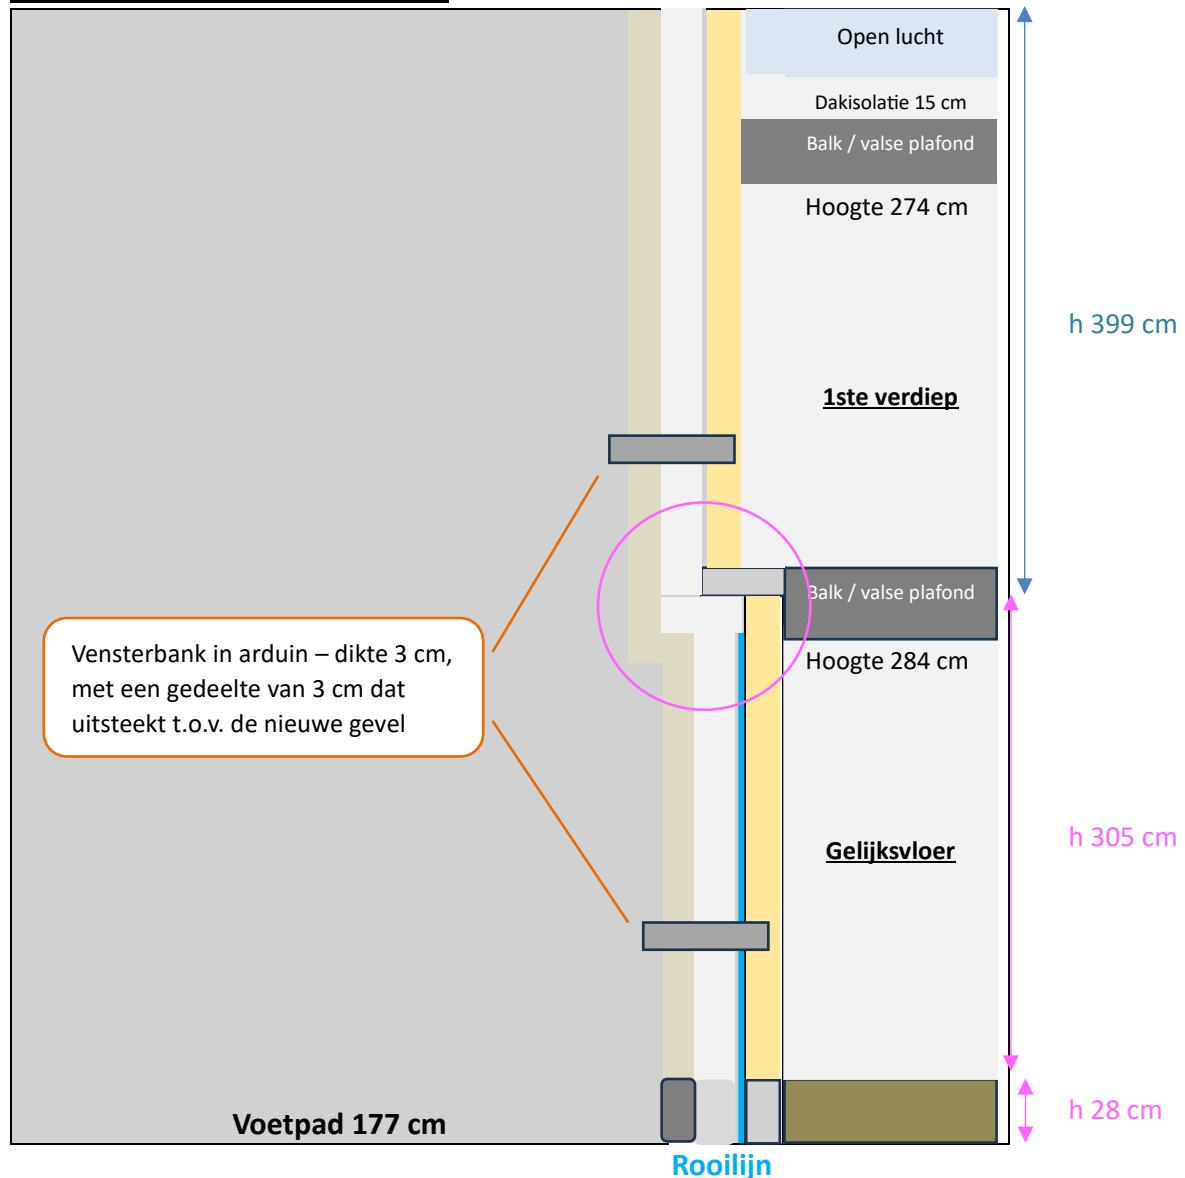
Open lucht

Dakisolatie 15 cm

Balk / valse plafond

Hoogte 274 cm

h 399 cm

1ste verdiep

Balk / valse plafond

Hoogte 284 cm

Vensterbank in arduin – dikte 3 cm, met een gedeelte van 3 cm dat uitsteekt t.o.v. de nieuwe gevel

h 305 cm

Gelijksvloer

h 28 cm

Voetpad 177 cm

Rooilijn